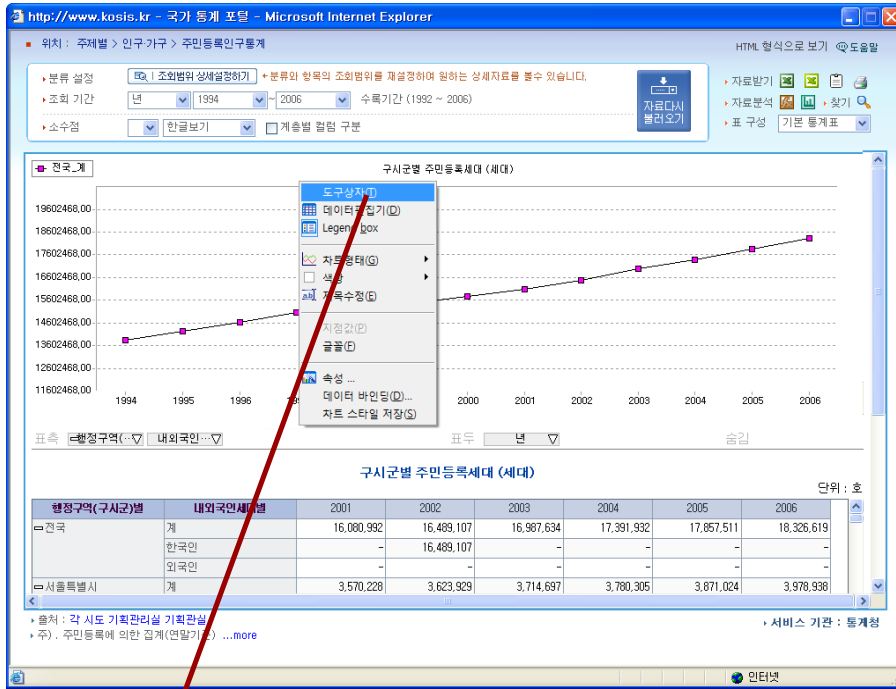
http://www.kosis.kr - 국가 통계 포털 - Microsoft Internet Explorer

위치 : 주제별 > 인구·가구 > 주민등록인구통계

HTML 형식으로 보기 도움말

분류 설정 조회범위 상세설정하기 분류와 항목의 조회범위를 재설정하여 원하는 상세자료를 볼수 있습니다.

조회 기간 년 1994 ~ 2006 수록기간 (1992 ~ 2006)

소수점 한글보기 계층별 컬럼 구분

자료다시 불러오기

자료받기

자료분석 찾기

표 구성 기본 통계표

전국_계

구시군별 주민등록세대 (세대)

19602468.00
18602468.00
17602468.00
16602468.00
15602468.00
14602468.00
13602468.00
12602468.00
11602468.00

1994 1995 1996 2000 2001 2002 2003 2004 2005 2006

도구상자(T)
데이터편집기(D)
Legend box
차트형태(G)
색상
제목수정(E)
지정값(P)
글꼴(F)
속성 ...
데이터 바인딩(D)...
차트 스타일 저장(S)

표측 행정구역(… 내외국인… 표두 년 숨김

구시군별 주민등록세대 (세대)

단위 : 호

| 행정구역(구시군)별 | 내외국인세대별 | 2001 | 2002 | 2003 | 2004 | 2005 | 2006 |
|---|---|---|---|---|---|---|---|
| 전국 | 계 | 16,080,992 | 16,489,107 | 16,987,634 | 17,391,932 | 17,857,511 | 18,326,619 |
| | 한국인 | - | 16,489,107 | - | - | - | - |
| | 외국인 | - | - | - | - | - | - |
| 서울특별시 | 계 | 3,570,228 | 3,623,929 | 3,714,697 | 3,780,305 | 3,871,024 | 3,978,938 |

출처 : 각 시도 기획관리실 기획관실
주) . 주민등록에 의한 집계(연말기준) ...more

서비스 기관 : 통계청

인터넷